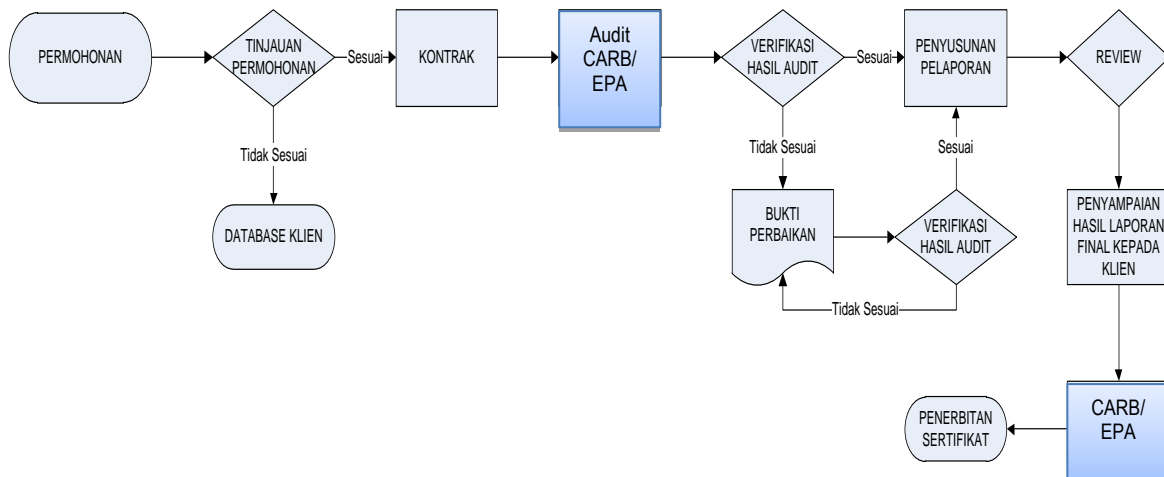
PERMOHONAN

TINJAUAN PERMOHONAN

Sesuai

KONTRAK

Audit CARB/ EPA

VERIFIKASI HASIL AUDIT

Sesuai

PENYUSUNAN PELAPORAN

REVIEW

Tidak Sesuai

DATABASE KLIEN

Tidak Sesuai

BUKTI PERBAIKAN

VERIFIKASI HASIL AUDIT

Sesuai

Tidak Sesuai

PENYAMPAIAN HASIL LAPORAN FINAL KEPADA KLIEN

CARB/ EPA

PENERBITAN SERTIFIKAT